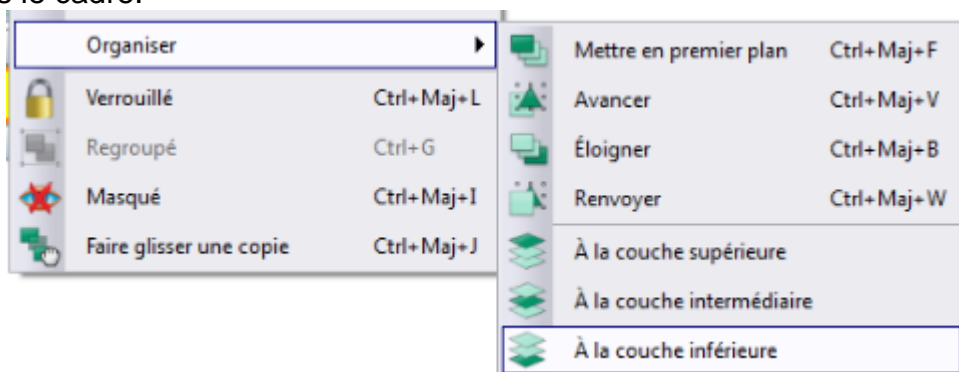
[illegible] le cadre.

Organiser
Verrouillé Ctrl+Maj+L
Regroupé Ctrl+G
Masqué Ctrl+Maj+I
Faire glisser une copie Ctrl+Maj+J

Mettre en premier plan Ctrl+Maj+F
Avancer Ctrl+Maj+V
Éloigner Ctrl+Maj+B
Renvoyer Ctrl+Maj+W
À la couche supérieure
À la couche intermédiaire
À la couche inférieure